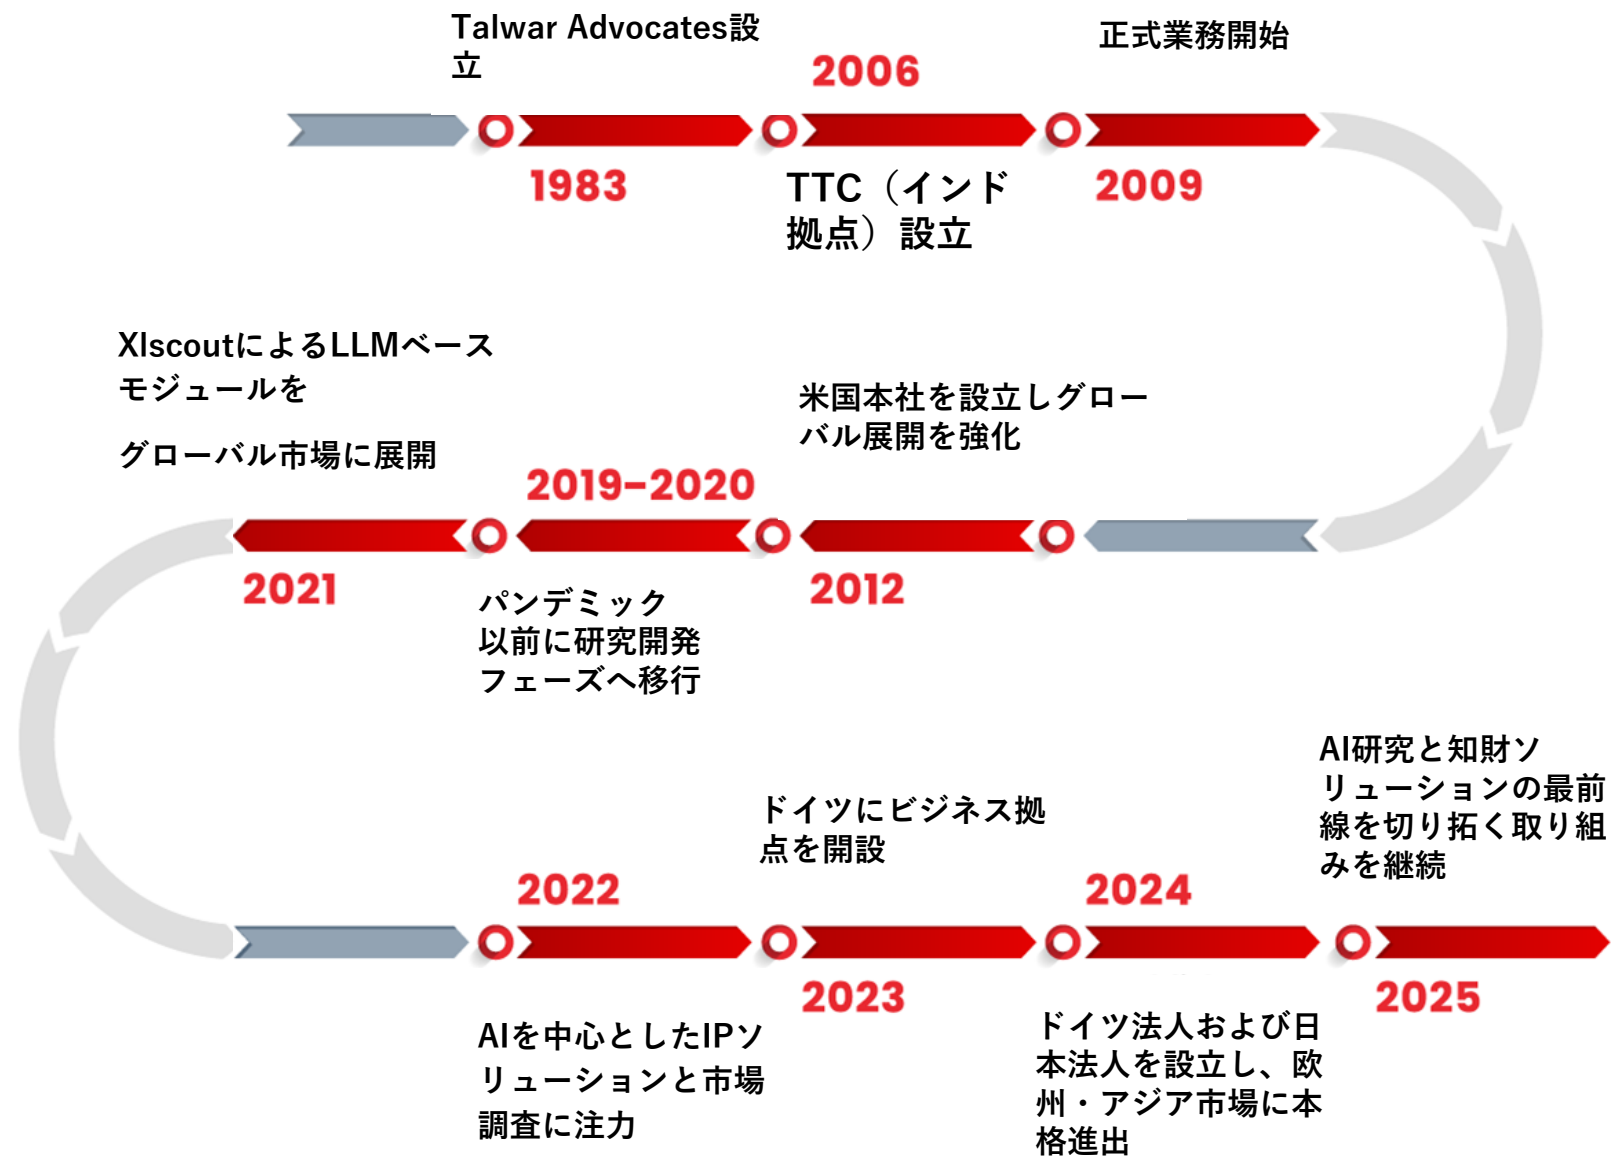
Talwar Advocates設立

2006

正式業務開始

1983

TTC（インド拠点）設立

2009

XIscoutによるLLMベースモジュールを

グローバル市場に展開

米国本社を設立しグローバル展開を強化

2019–2020

2021

2012

パンデミック以前に研究開発フェーズへ移行

AI研究と知財ソリューションの最前線を切り拓く取り組みを継続

ドイツにビジネス拠点を開設

2022

2024

2023

2025

AIを中心としたIPソリューションと市場調査に注力

ドイツ法人および日本法人を設立し、欧州・アジア市場に本格進出